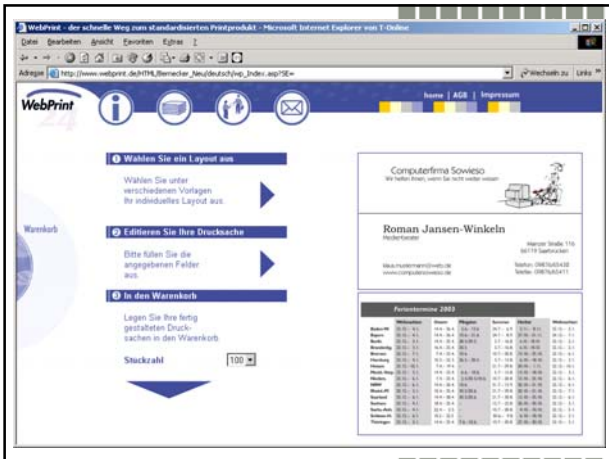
WebPrint - der schnelle Weg zum standardisierten Printprodukt - Microsoft Internet Explorer von T-Online

Datei Bearbeiten Ansicht Favoriten Extras ?

Adresse http://www.webprint.de/HTML/Bernecker_Neu/deutsch/wp_Index.asp?SE=

Wechseln zu Links

WebPrint 24

home | AGB | Impressum

Warenkorb

1 Wählen Sie ein Layout aus

Wählen Sie unter verschiedenen Vorlagen Ihr individuelles Layout aus.

2 Editieren Sie Ihre Drucksache

Bitte füllen Sie die angegebenen Felder aus.

3 In den Warenkorb

Legen Sie Ihre fertig gestalteten Drucksachen in den Warenkorb

Stückzahl 100

Computerfirma Sowieso
Wir helfen Ihnen, wenn Sie nicht weiter wissen

Roman Jansen-Winkeln
Redakteur

Meister Straße 116
66119 Saarbrücken

klaus.mustermann@web.de
www.computersowieso.de

Telefon: 0987654321
Telefax: 0987654311

Ferientermine 2003

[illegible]